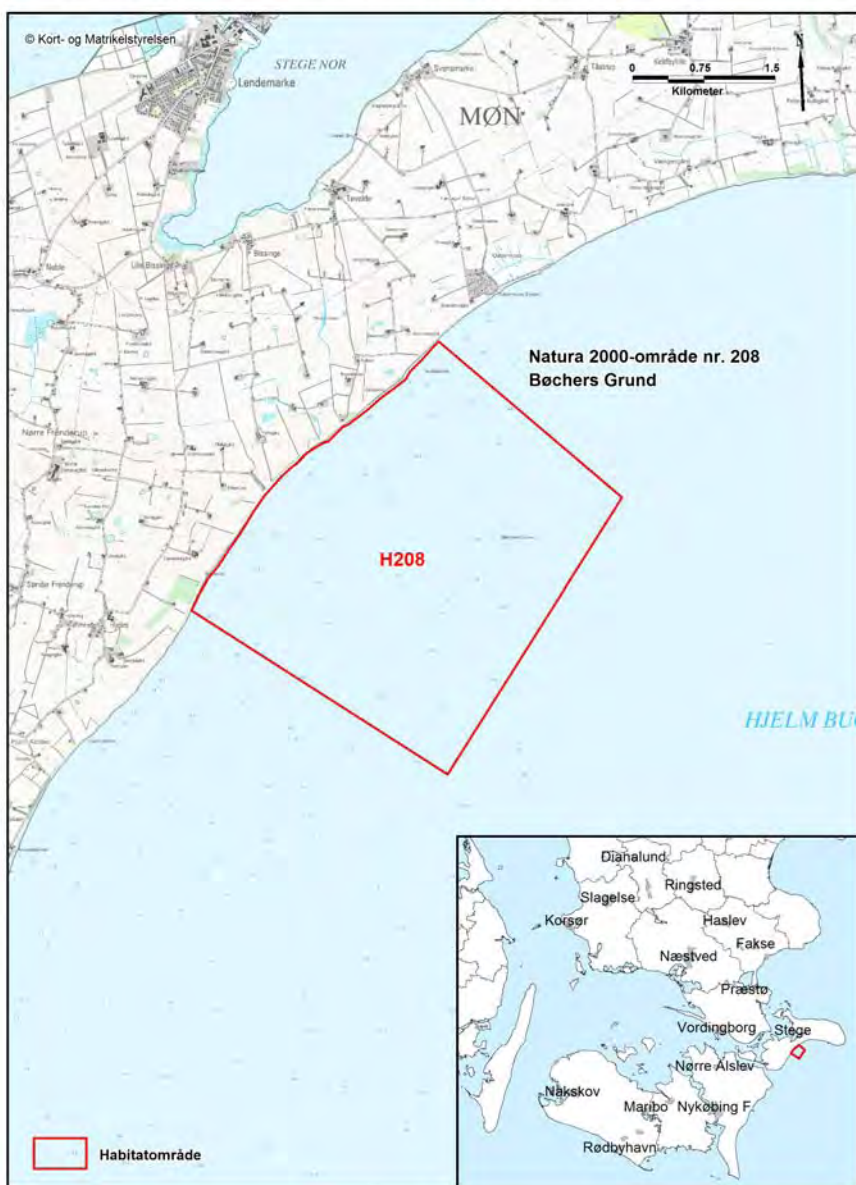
© Kort- og Matrikelstyrelsen

STEGE NOR

Lendemarke

MØN

0 0.75 1.5
Kilometer

N

Natura 2000-område nr. 208
Bøchers Grund

H208

HJELM BU

Dianalund
Ringsted
Slagelse
Korsør
Haslev
Fakse
Næstved
Præstø
Vordingborg
Stege
Nørre Alslev
Nakskov
Maribo
Nykøbing F.
Rødbyhavn

Habitatområde